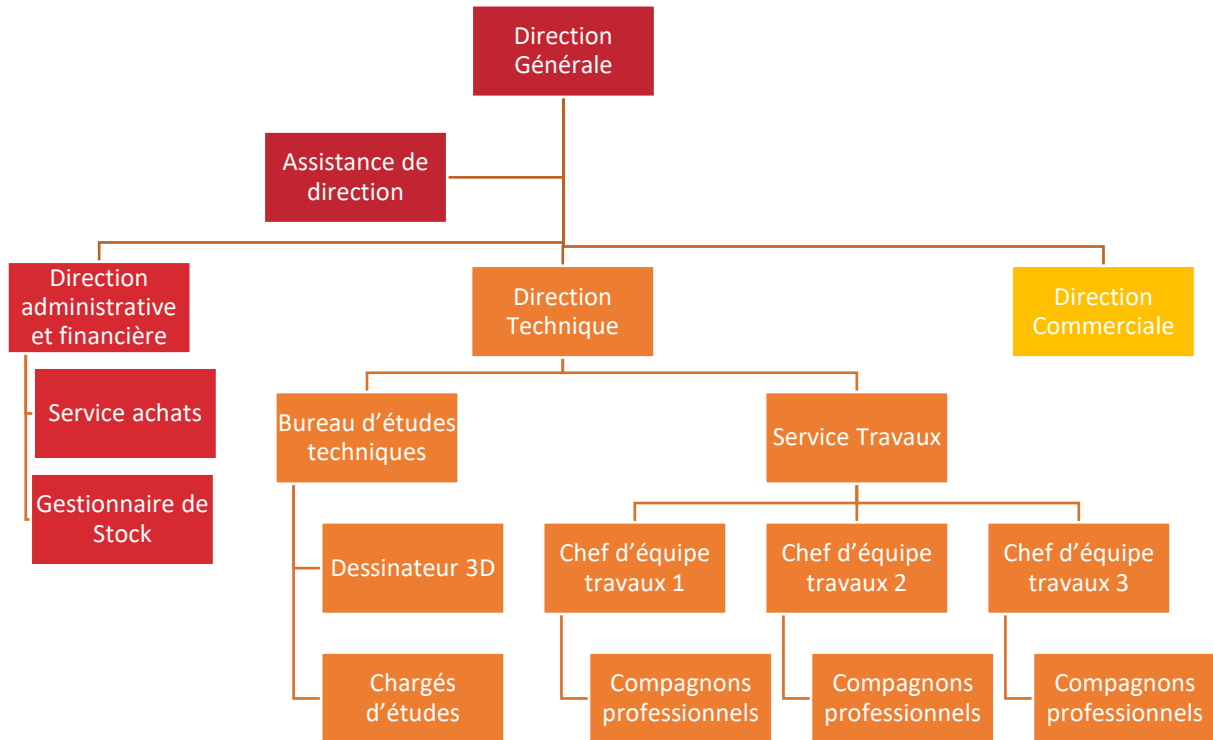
Direction Générale

Assistance de direction

Direction administrative et financière

Service achats

Gestionnaire de Stock

Direction Technique

Bureau d'études techniques

Dessinateur 3D

Chargés d'études

Service Travaux

Chef d'équipe travaux 1

Compagnons professionnels

Chef d'équipe travaux 2

Compagnons professionnels

Chef d'équipe travaux 3

Compagnons professionnels

Direction Commerciale